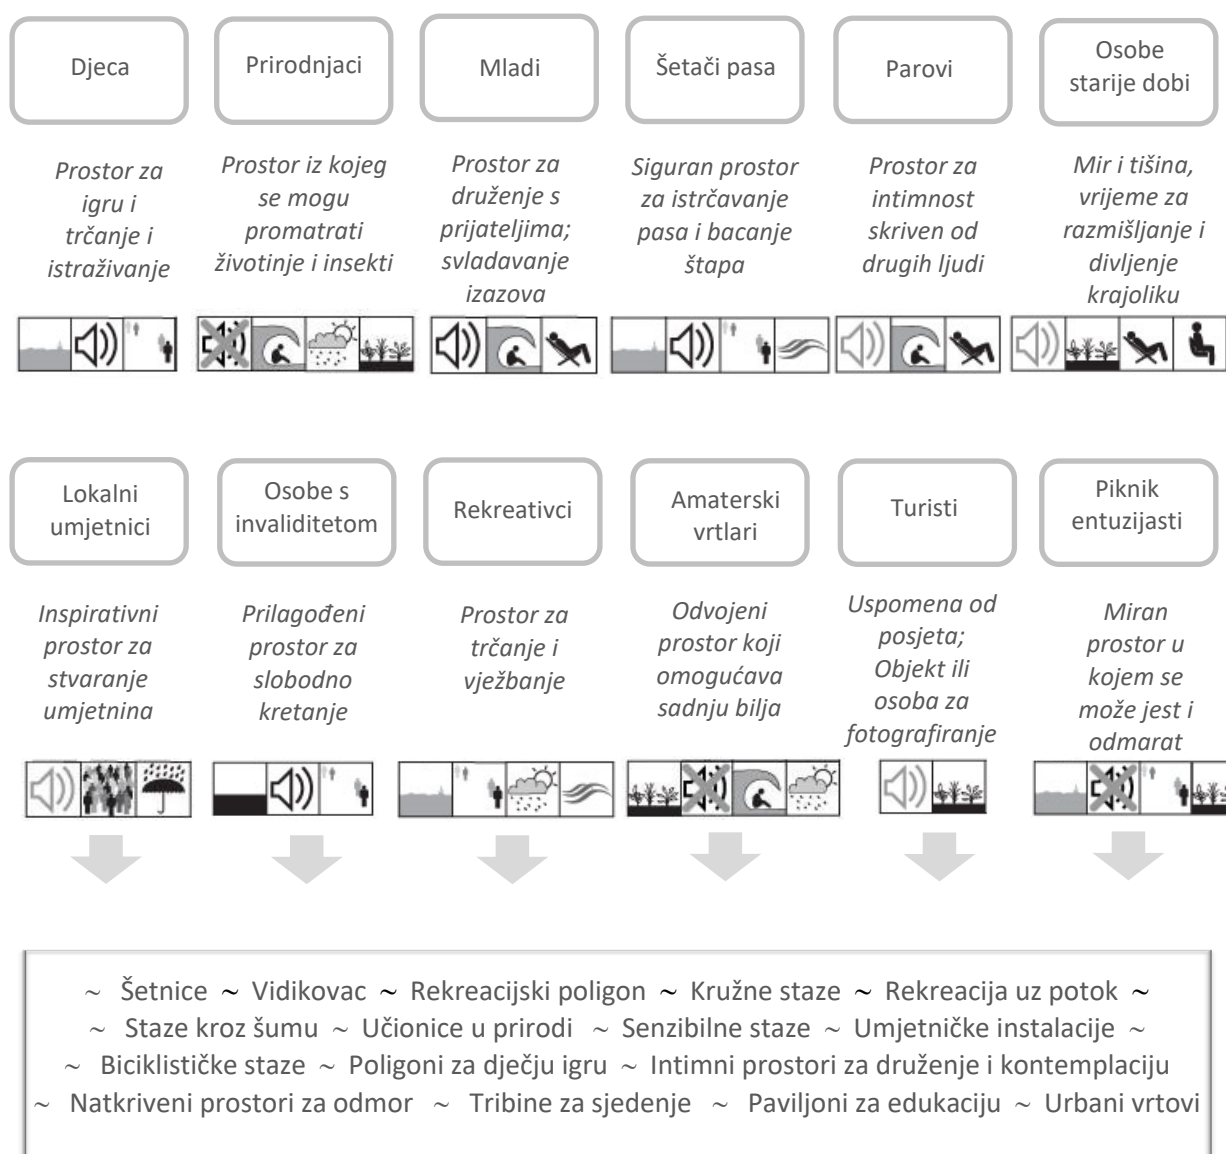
Djeca

Prirodnjaci

Mladi

Šetači pasa

Parovi

Osobe starije dobi

Prostor za igru i trčanje i istraživanje

Prostor iz kojeg se mogu promatrati životinje i insekti

Prostor za druženje s prijateljima; svladavanje izazova

Siguran prostor za istrčavanje pasa i bacanje štapa

Prostor za intimnost skriven od drugih ljudi

Mir i tišina, vrijeme za razmišljanje i divljenje krajoliku

Lokalni umjetnici

Osobe s invaliditetom

Rekreativci

Amaterski vrtlari

Turisti

Piknik entuzijasti

Inspirativni prostor za stvaranje umjetnina

Prilagođeni prostor za slobodno kretanje

Prostor za trčanje i vježbanje

Odvojeni prostor koji omogućava sadnju bilja

Uspomena od posjeta; Objekt ili osoba za fotografiranje

Miran prostor u kojem se može jest i odmarat

~ Šetnice ~ Vidikovac ~ Rekreacijski poligon ~ Kružne staze ~ Rekreacija uz potok ~
~ Staze kroz šumu ~ Učionice u prirodi ~ Senzibilne staze ~ Umjetničke instalacije ~
~ Biciklističke staze ~ Poligoni za dječju igru ~ Intimni prostori za druženje i kontemplaciju
~ Natkriveni prostori za odmor ~ Tribine za sjedenje ~ Paviljoni za edukaciju ~ Urbani vrtovi